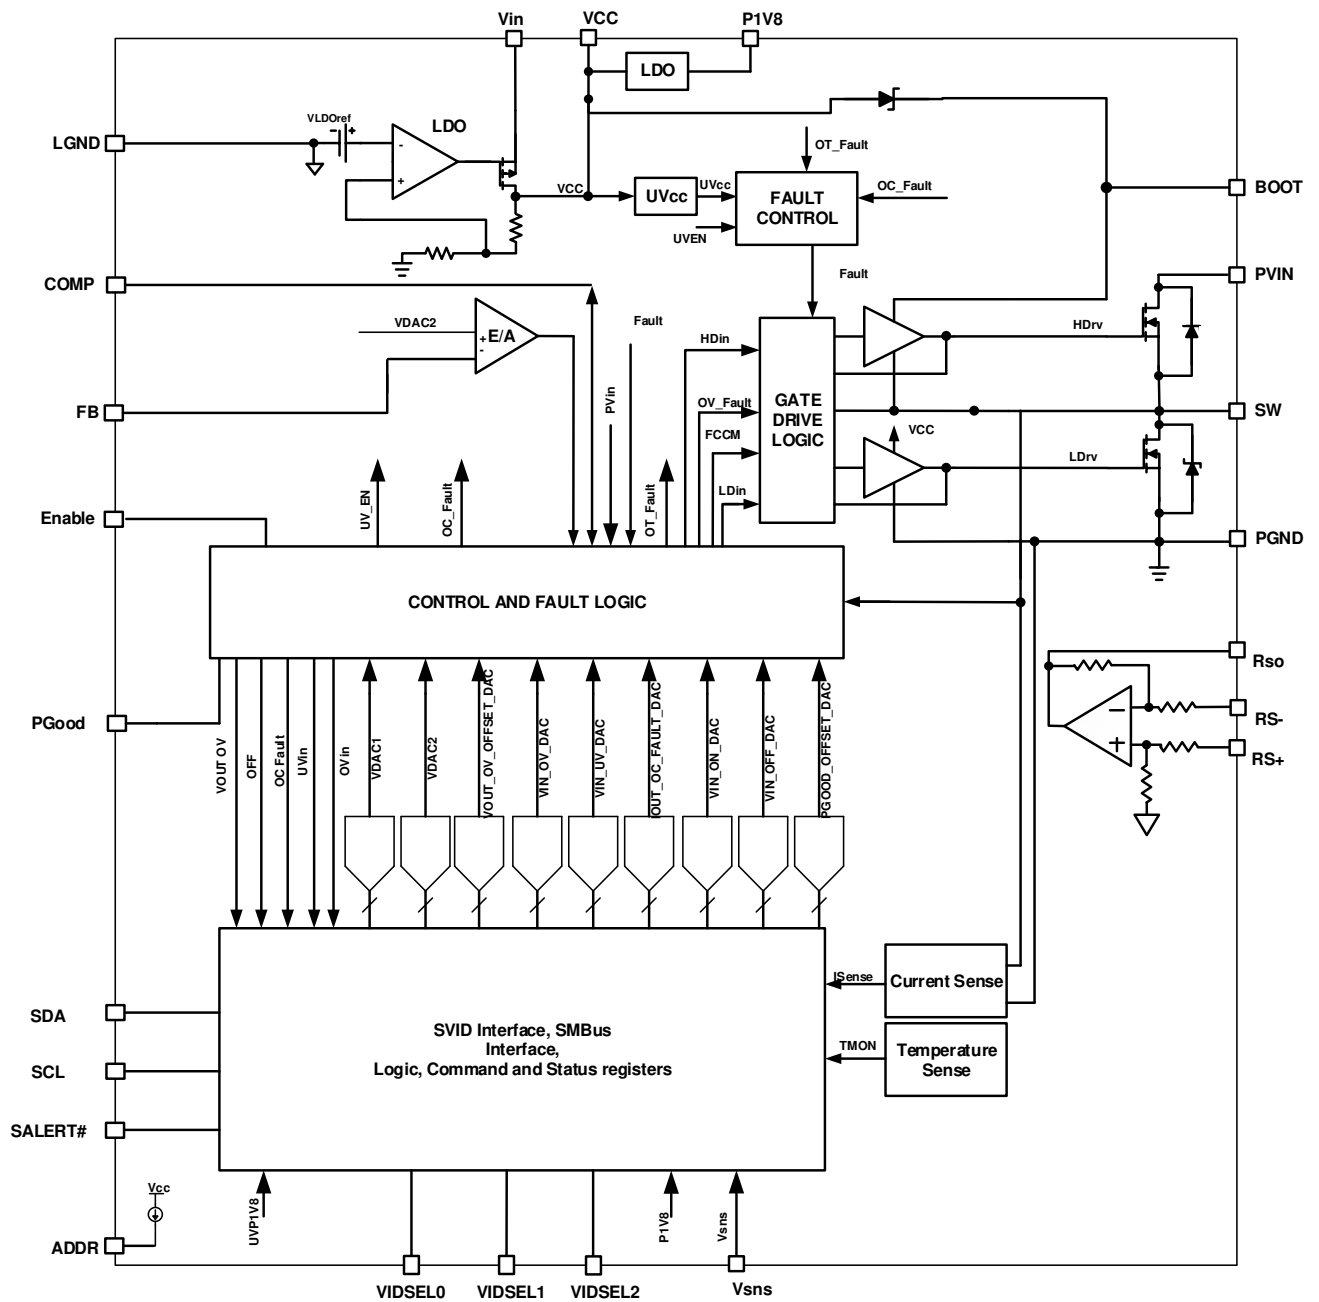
Vin
VCC
P1V8
LDO
LGND
VLDOref
LDO
VCC
UVcc
UVcc
OT_Fault
FAULT CONTROL
OC_Fault
UVEN
BOOT
Fault
COMP
PVIN
VDAC2
E/A
Fault
HDin
HDrv
FB
PVin
OV_Fault
GATE DRIVE LOGIC
SW
FCCM
VCC
LDrv
UV_EN
OC_Fault
OT_Fault
LDin
Enable
PGND
CONTROL AND FAULT LOGIC
Rso
PGood
RS-
RS+
VOUT OV
OFF
OC Fault
UVin
OVin
VDAC1
VDAC2
VOUT_OV_OFFSET_DAC
VIN_OV_DAC
VIN_UV_DAC
OUT_OC_FAULT_DAC
VIN_ON_DAC
VIN_OFF_DAC
PGOOD_OFFSET_DAC
ISense
Current Sense
SDA
SVID Interface, SMBus Interface, Logic, Command and Status registers
TMON
Temperature Sense
SCL
SALERT#
Vcc
UVP1V8
P1V8
Vsns
ADDR
VIDSEL0
VIDSEL1
VIDSEL2
Vsns